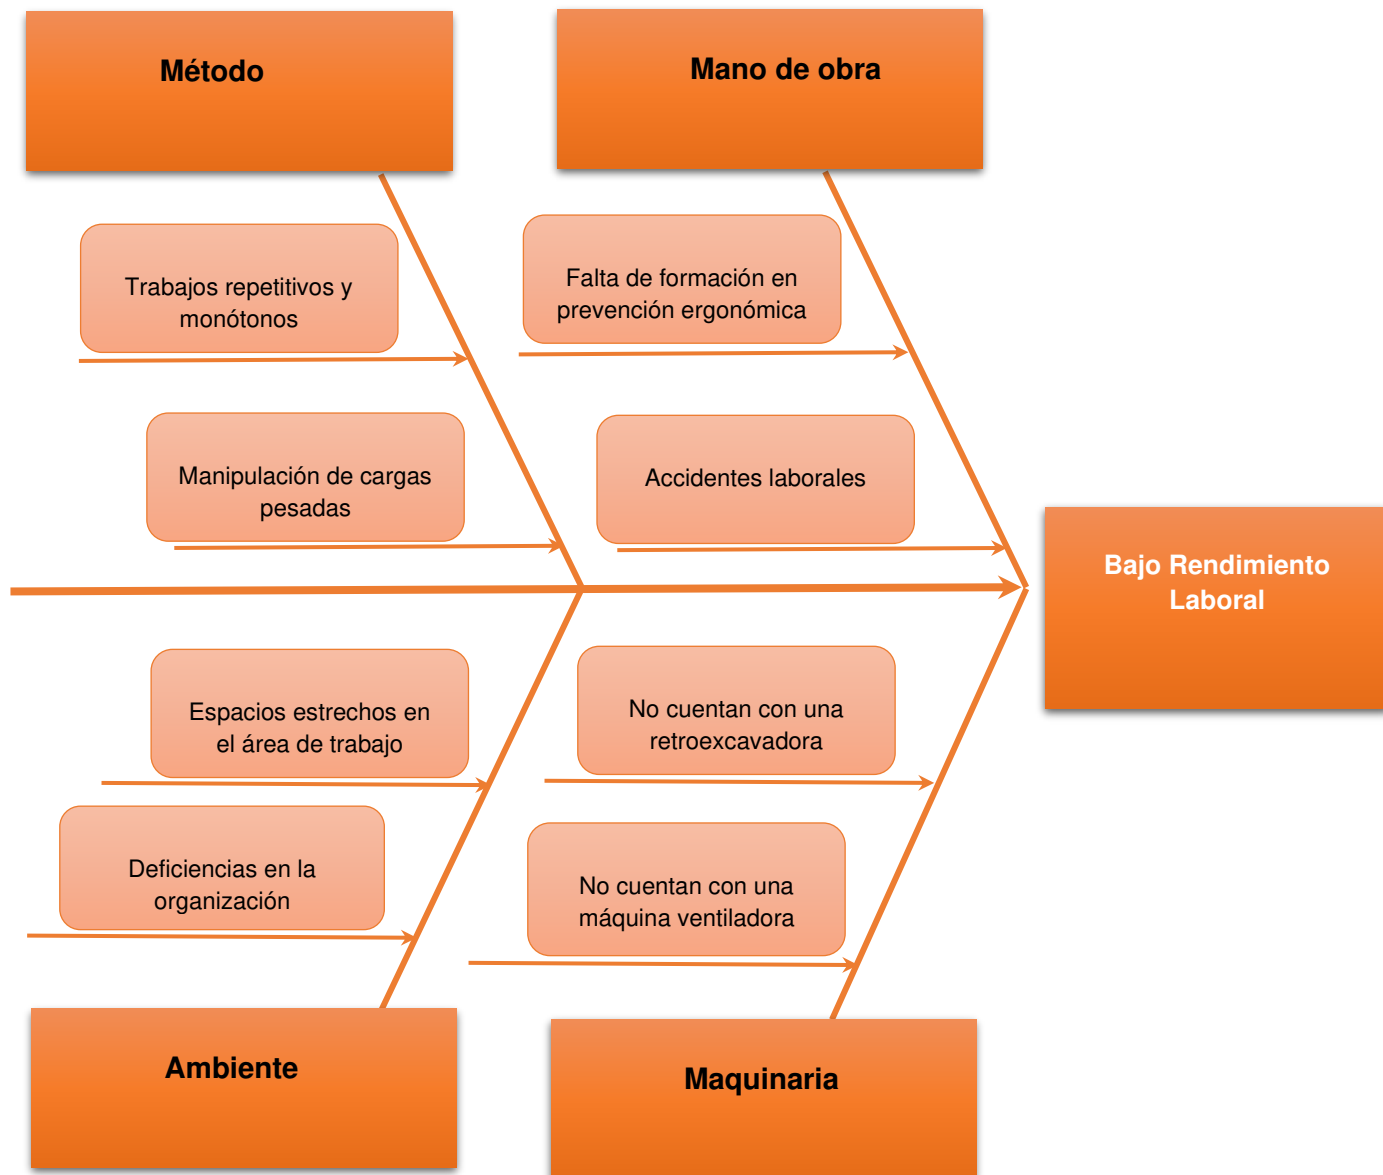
Método

Mano de obra

Trabajos repetitivos y monótonos

Falta de formación en prevención ergonómica

Manipulación de cargas pesadas

Accidentes laborales

Bajo Rendimiento Laboral

Espacios estrechos en el área de trabajo

No cuentan con una retroexcavadora

Deficiencias en la organización

No cuentan con una máquina ventiladora

Ambiente

Maquinaria